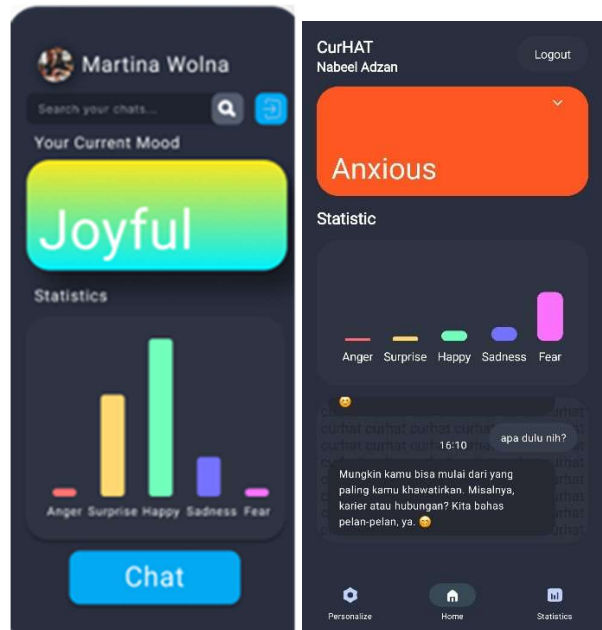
Martina Wolna

Search your chats...

Your Current Mood

Joyful

Statistics

Anger Surprise Happy Sadness Fear

Chat

CurHAT
Nabeel Adzan

Logout

Anxious

Statistic

Anger Surprise Happy Sadness Fear

curhat curhat curhat curhat curhat curhat curhat curhat curhat curhat curhat curhat curhat curhat curhat curhat

16:10

apa dulu nih?

Mungkin kamu bisa mulai dari yang paling kamu khawatirkan. Misalnya, karier atau hubungan? Kita bahas pelan-pelan, ya. 😊

Personalize Home Statistics